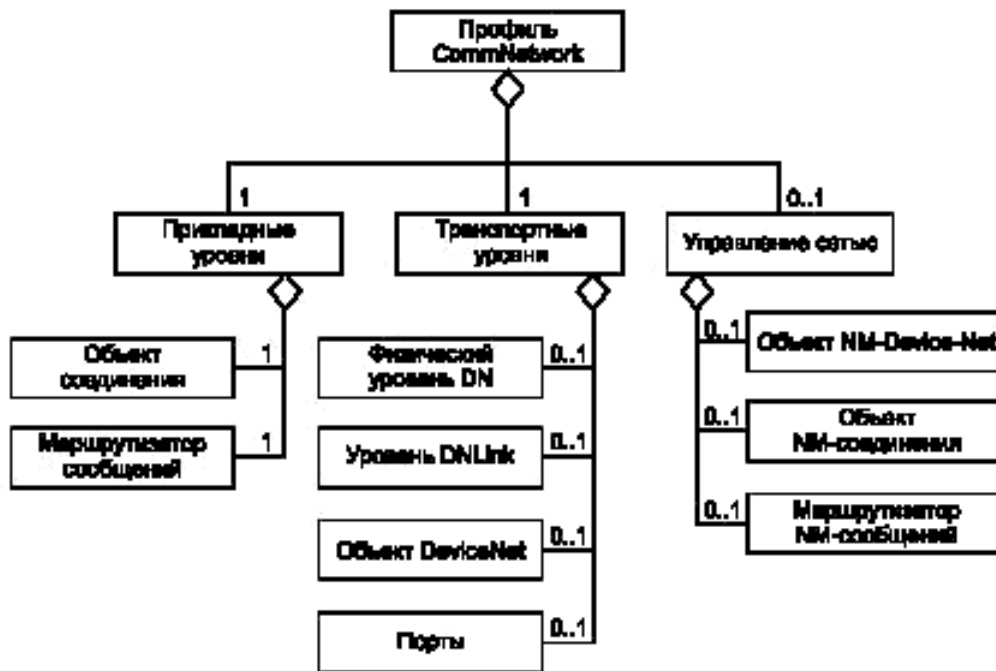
Профиль CommNetwork

1

1

0..1

Прикладные уровни

Транспортные уровни

Управление сетью

Объект соединения

1

Маршрутизатор сообщений

1

Физический уровень DN

0..1

Уровень DNLink

0..1

Объект DeviceNet

0..1

Порты

0..1

0..1

Объект NM-Device-Net

0..1

Объект NM-соединения

0..1

Маршрутизатор NM-сообщений